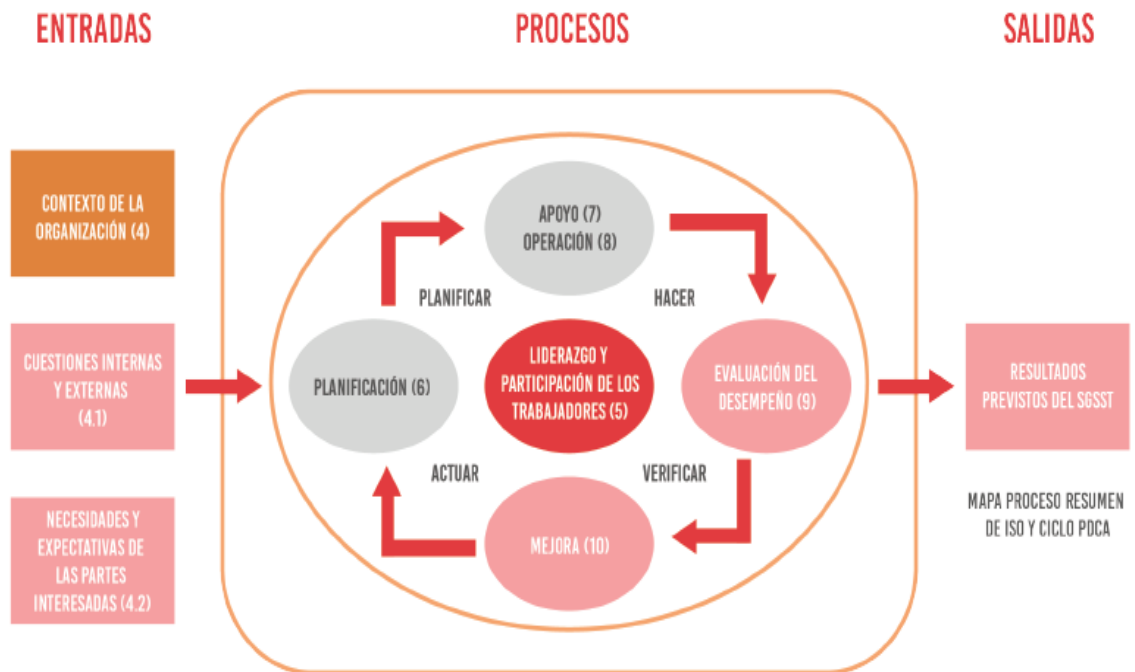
ENTRADAS

PROCESOS

SALIDAS

CONTEXTO DE LA ORGANIZACIÓN (4)

CUESTIONES INTERNAS Y EXTERNAS (4.1)

NECESIDADES Y EXPECTATIVAS DE LAS PARTES INTERESADAS (4.2)

APOYO (7)
OPERACIÓN (8)

PLANIFICAR

HACER

PLANIFICACIÓN (6)

LIDERAZGO Y PARTICIPACIÓN DE LOS TRABAJADORES (5)

EVALUACIÓN DEL DESEMPEÑO (9)

ACTUAR

VERIFICAR

MEJORA (10)

RESULTADOS PREVISTOS DEL SGSST

MAPA PROCESO RESUMEN DE ISO Y CICLO PDCA